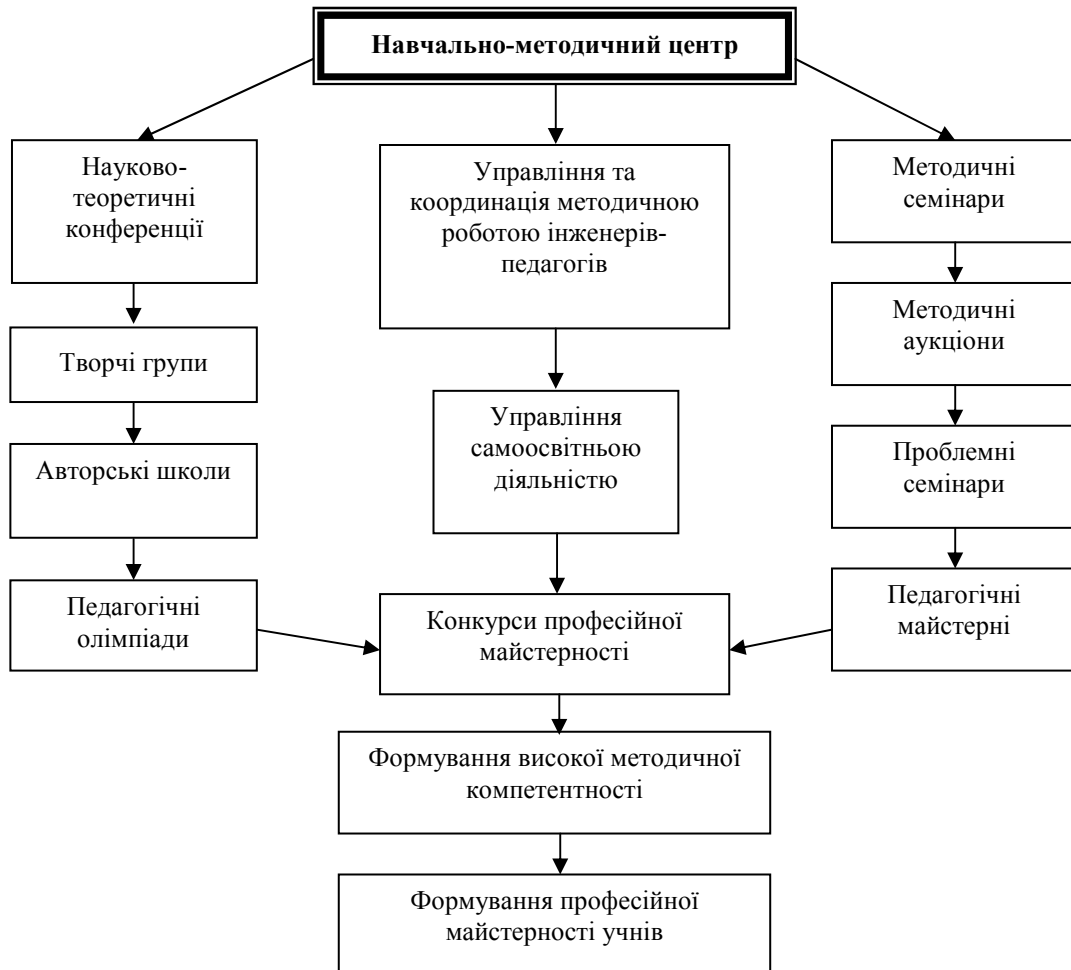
Навчально-методичний центр

Науково-теоретичні конференції

Творчі групи

Авторські школи

Педагогічні олімпіади

Управління та координація методичною роботою інженерів-педагогів

Управління самоосвітньою діяльністю

Методичні семінари

Методичні аукціони

Проблемні семінари

Педагогічні майстерні

Конкурси професійної майстерності

Формування високої методичної компетентності

Формування професійної майстерності учнів